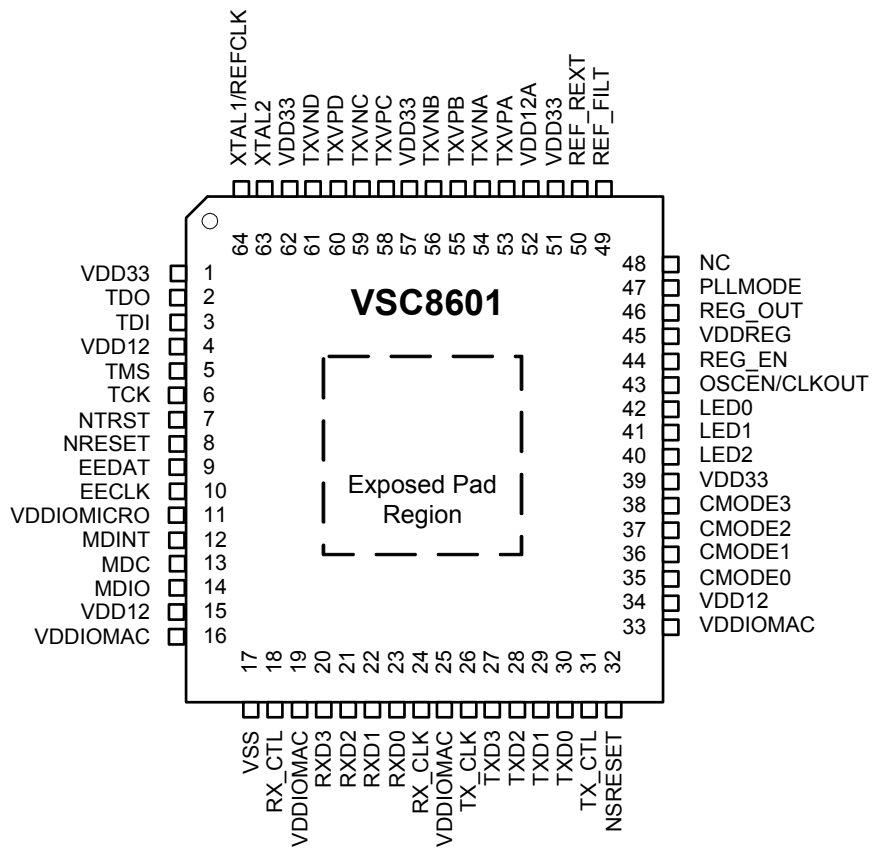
XTAL1/REFCLK
XTAL2
VDD33
TXVND
TXVPD
TXVNC
TXVPC
VDD33
TXVNB
TXVPB
TXVNA
TXVPA
VDD12A
VDD33
REF_REXT
REF_FILT

64 63 62 61 60 59 58 57 56 55 54 53 52 51 50 49

VDD33 1
TDO 2
TDI 3
VDD12 4
TMS 5
TCK 6
NTRST 7
NRESET 8
EEDAT 9
EECLK 10
VDDIOMICRO 11
MDINT 12
MDC 13
MDIO 14
VDD12 15
VDDIOMAC 16

VSC8601

Exposed Pad Region

48 NC
47 PLLMODE
46 REG_OUT
45 VDDREG
44 REG_EN
43 OSCEN/CLKOUT
42 LED0
41 LED1
40 LED2
39 VDD33
38 CMODE3
37 CMODE2
36 CMODE1
35 CMODE0
34 VDD12
33 VDDIOMAC

17 18 19 20 21 22 23 24 25 26 27 28 29 30 31 32

VSS
RX_CTL
VDDIOMAC
RXD3
RXD2
RXD1
RXD0
RX_CLK
VDDIOMAC
TX_CLK
TXD3
TXD2
TXD1
TXD0
TX_CTL
NSRESET